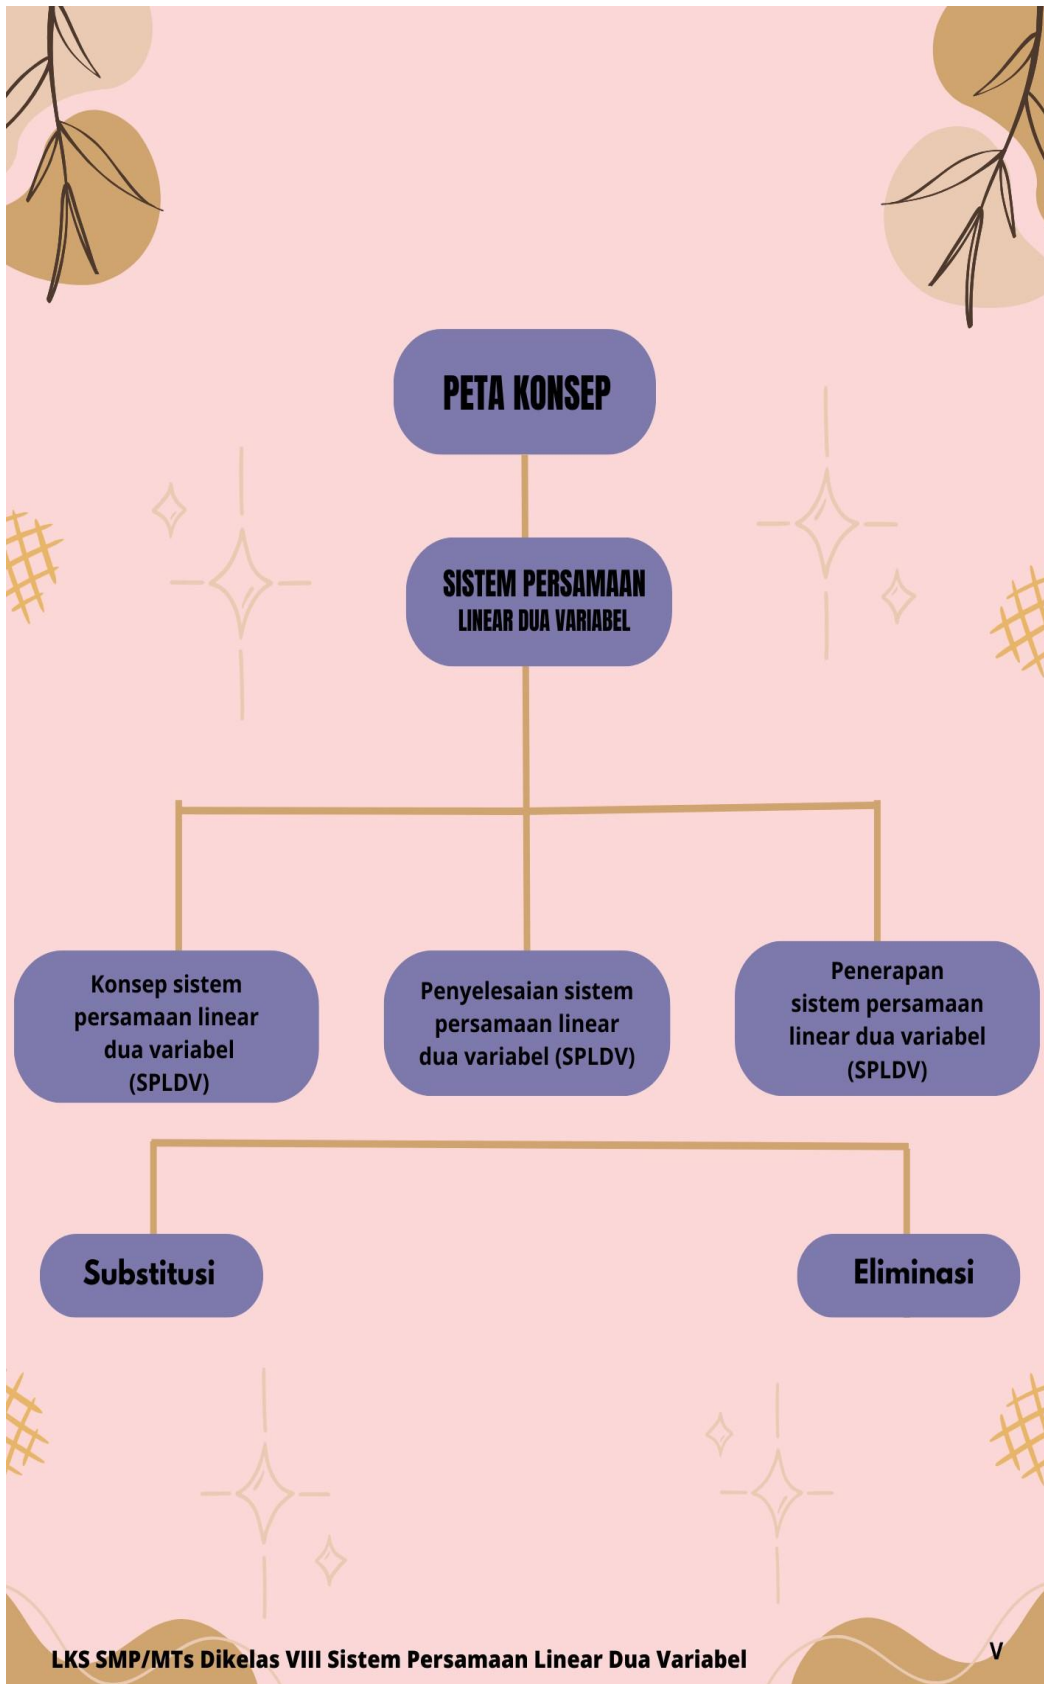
PETA KONSEP

SISTEM PERSAMAAN LINEAR DUA VARIABEL

Konsep sistem persamaan linear dua variabel (SPLDV)

Penyelesaian sistem persamaan linear dua variabel (SPLDV)

Penerapan sistem persamaan linear dua variabel (SPLDV)

Substitusi

Eliminasi

LKS SMP/MTs Dikelas VIII Sistem Persamaan Linear Dua Variabel

V